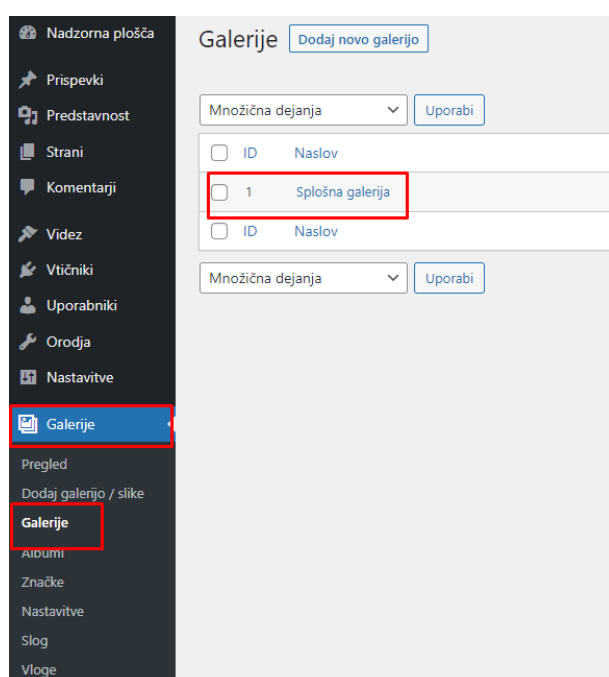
Nadzorna plošča

Prispevki

Predstavnost

Strani

Komentarji

Videz

Vtičniki

Uporabniki

Orodja

Nastavitve

Galerije

Pregled

Dodaj galerijo / slike

Galerije

Albumi

Značke

Nastavitve

Slog

Vloge

Galerije Dodaj novo galerijo

Množična dejanja Uporabi

| | ID | Naslov |
|---|---|---|
| | 1 | Splošna galerija |
| | ID | Naslov |

Množična dejanja Uporabi